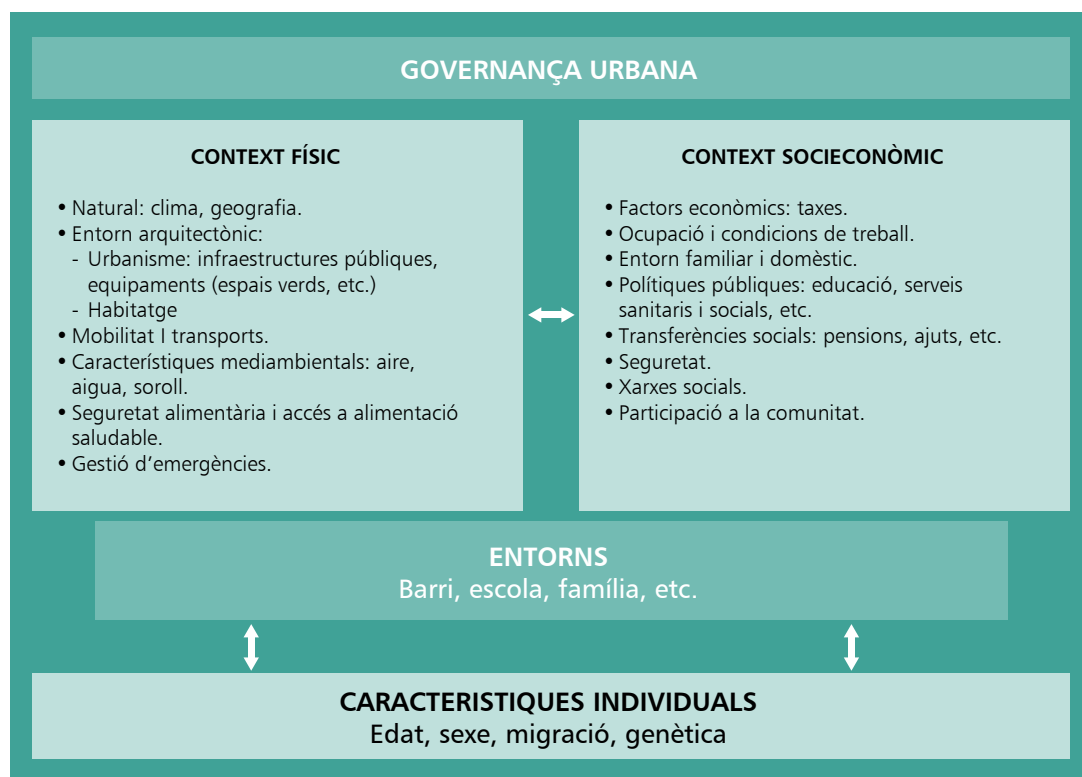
GOVERNANÇA URBANA

CONTEXT FÍSIC

• Natural: clima, geografia.
• Entorn arquitectònic:
- Urbanisme: infraestructures públiques, equipaments (espais verds, etc.)
- Habitatge
• Mobilitat I transports.
• Característiques mediambientals: aire, aigua, soroll.
• Seguretat alimentària i accés a alimentació saludable.
• Gestió d'emergències.

CONTEXT SOCIECONÒMIC

• Factors econòmics: taxes.
• Ocupació i condicions de treball.
• Entorn familiar i domèstic.
• Polítiques públiques: educació, serveis sanitaris i socials, etc.
• Transferències socials: pensions, ajuts, etc.
• Seguretat.
• Xarxes socials.
• Participació a la comunitat.

ENTORNS
Barri, escola, família, etc.

CARACTERISTIQUES INDIVIDUALS
Edat, sexe, migració, genètica